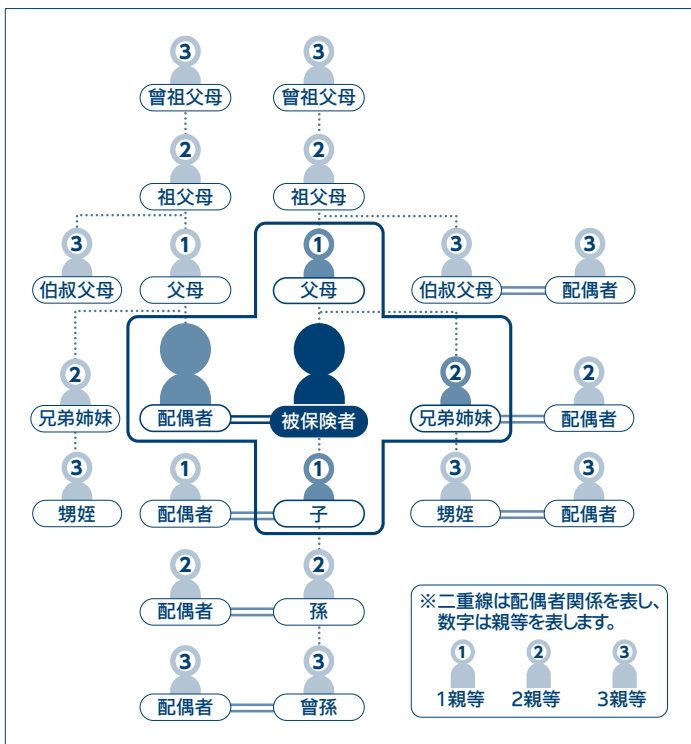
3
曾祖父母
3
曾祖父母
2
祖父母
2
祖父母
3
伯叔父母
1
父母
1
父母
3
伯叔父母
3
配偶者
2
兄弟姉妹
配偶者
被保険者
2
兄弟姉妹
2
配偶者
3
甥姪
1
配偶者
1
子
3
甥姪
3
配偶者
2
配偶者
2
孫
3
配偶者
3
曾孫

※二重線は配偶者関係を表し、数字は親等を表します。
1
1親等
2
2親等
3
3親等